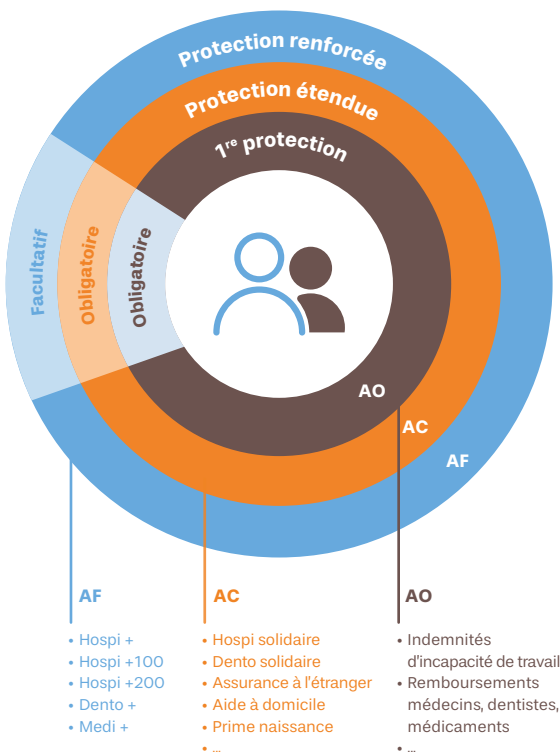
Protection renforcée
Protection étendue
1re protection

Facultatif
Obligatoire
Obligatoire

AO
AC
AF

AF
• Hospi +
• Hospi +100
• Hospi +200
• Dento +
• Medi +

AC
• Hospi solidaire
• Dento solidaire
• Assurance à l'étranger
• Aide à domicile
• Prime naissance
• ...

AO
• Indemnités d'incapacité de travail
• Remboursements médecins, dentistes, médicaments
• ...